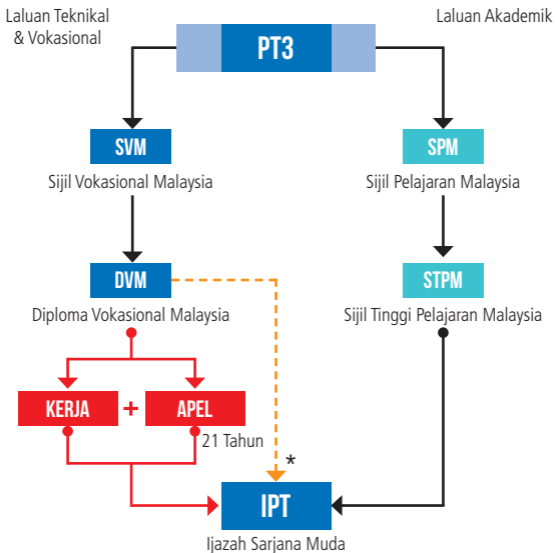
Laluan Teknikal & Vokasional

Laluan Akademik

PT3

SVM

Sijil Vokasional Malaysia

SPM

Sijil Pelajaran Malaysia

DVM

Diploma Vokasional Malaysia

STPM

Sijil Tinggi Pelajaran Malaysia

KERJA + APEL

21 Tahun

*

IPT

Ijazah Sarjana Muda